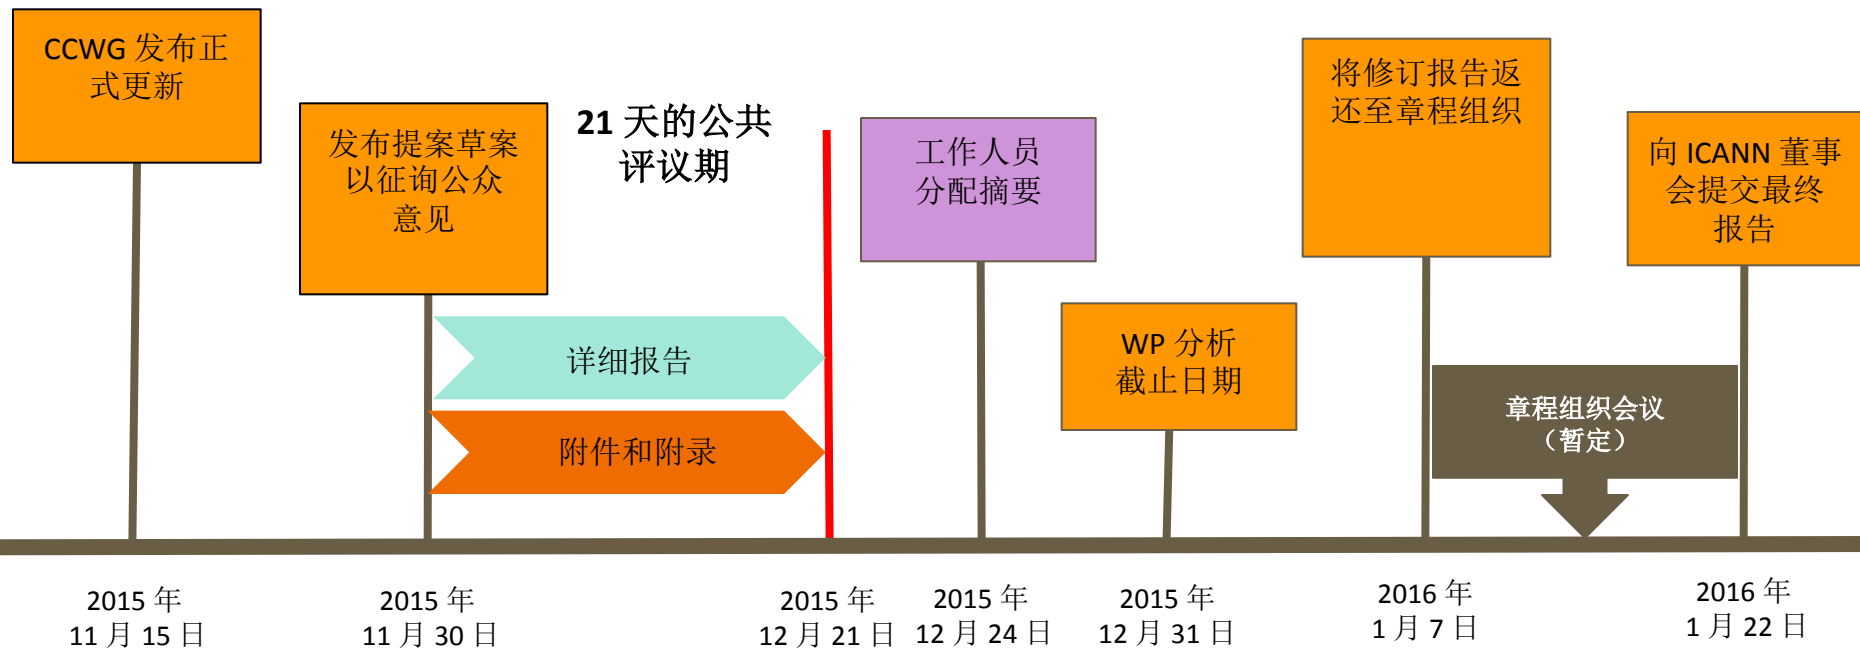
CCWG 发布正式更新

发布提案草案以征询公众意见

21 天的公共评议期

工作人员分配摘要

将修订报告返还至章程组织

向 ICANN 董事会提交最终报告

详细报告

附件和附录

WP 分析截止日期

章程组织会议（暂定）

2015 年 11 月 15 日

2015 年 11 月 30 日

2015 年 12 月 21 日

2015 年 12 月 24 日

2015 年 12 月 31 日

2016 年 1 月 7 日

2016 年 1 月 22 日